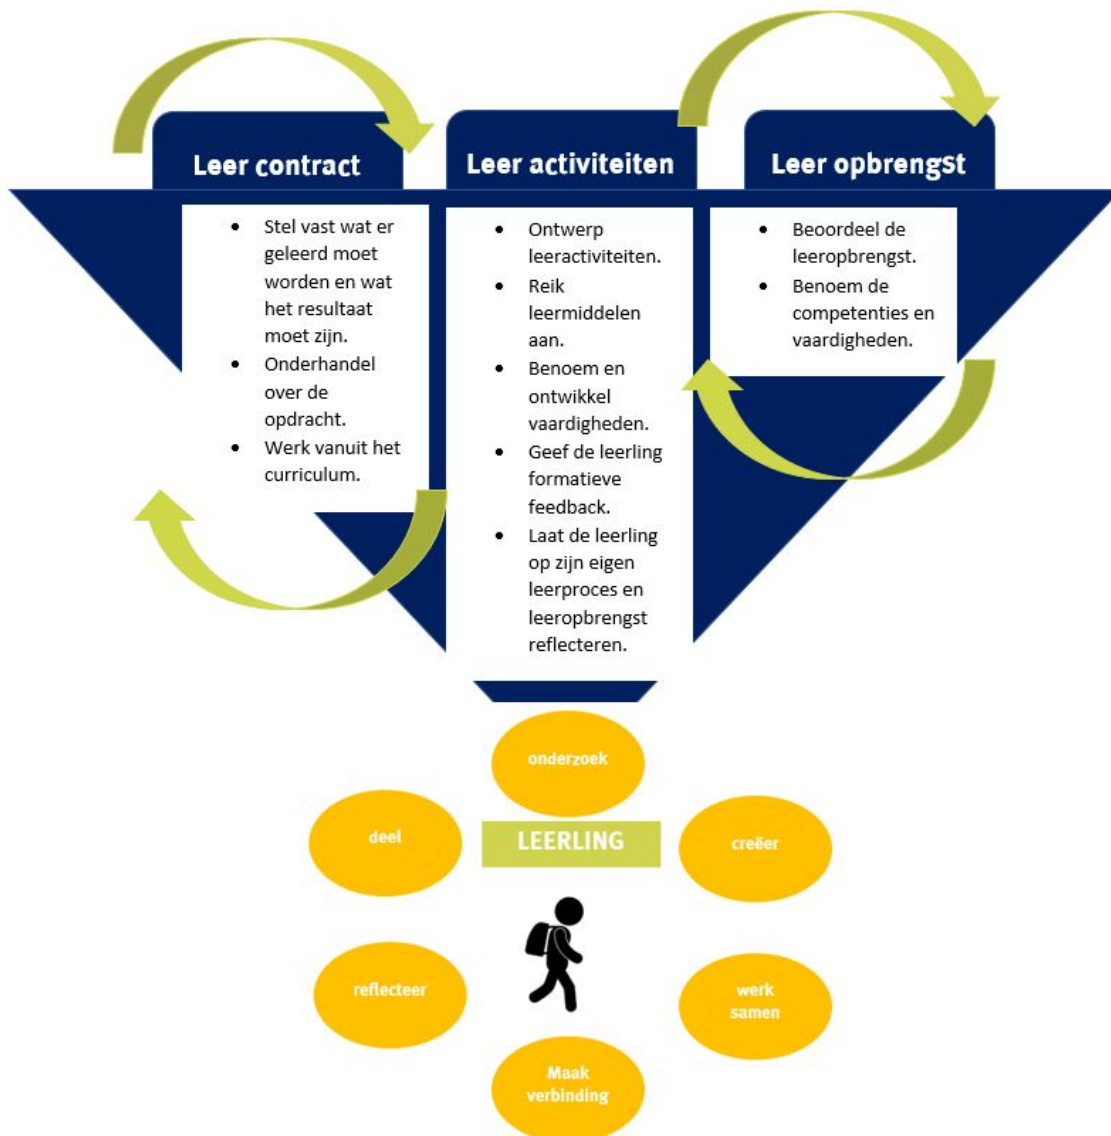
Leer contract

- Stel vast wat er geleerd moet worden en wat het resultaat moet zijn.
- Onderhandel over de opdracht.
- Werk vanuit het curriculum.

Leer activiteiten

- Ontwerp leeractiviteiten.
- Reik leermiddelen aan.
- Benoem en ontwikkel vaardigheden.
- Geef de leerling formatieve feedback.
- Laat de leerling op zijn eigen leerproces en leeropbrengst reflecteren.

Leer opbrengst

- Beoordeel de leeropbrengst.
- Benoem de competenties en vaardigheden.

onderzoek

deel

LEERLING

creëer

reflecteer

werk samen

Maak verbinding